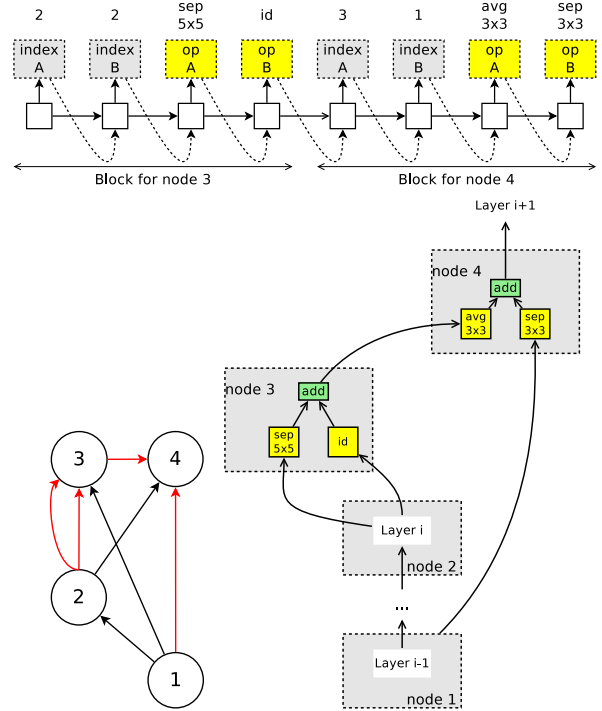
2 2 sep 5x5 id 3 1 avg 3x3 sep 3x3

index A | index B | op A | op B | index A | index B | op A | op B

Block for node 3

Block for node 4

Layer i+1

node 4

add

avg 3x3

sep 3x3

node 3

add

sep 5x5

id

3

4

2

1

Layer i

node 2

...

Layer i-1

node 1